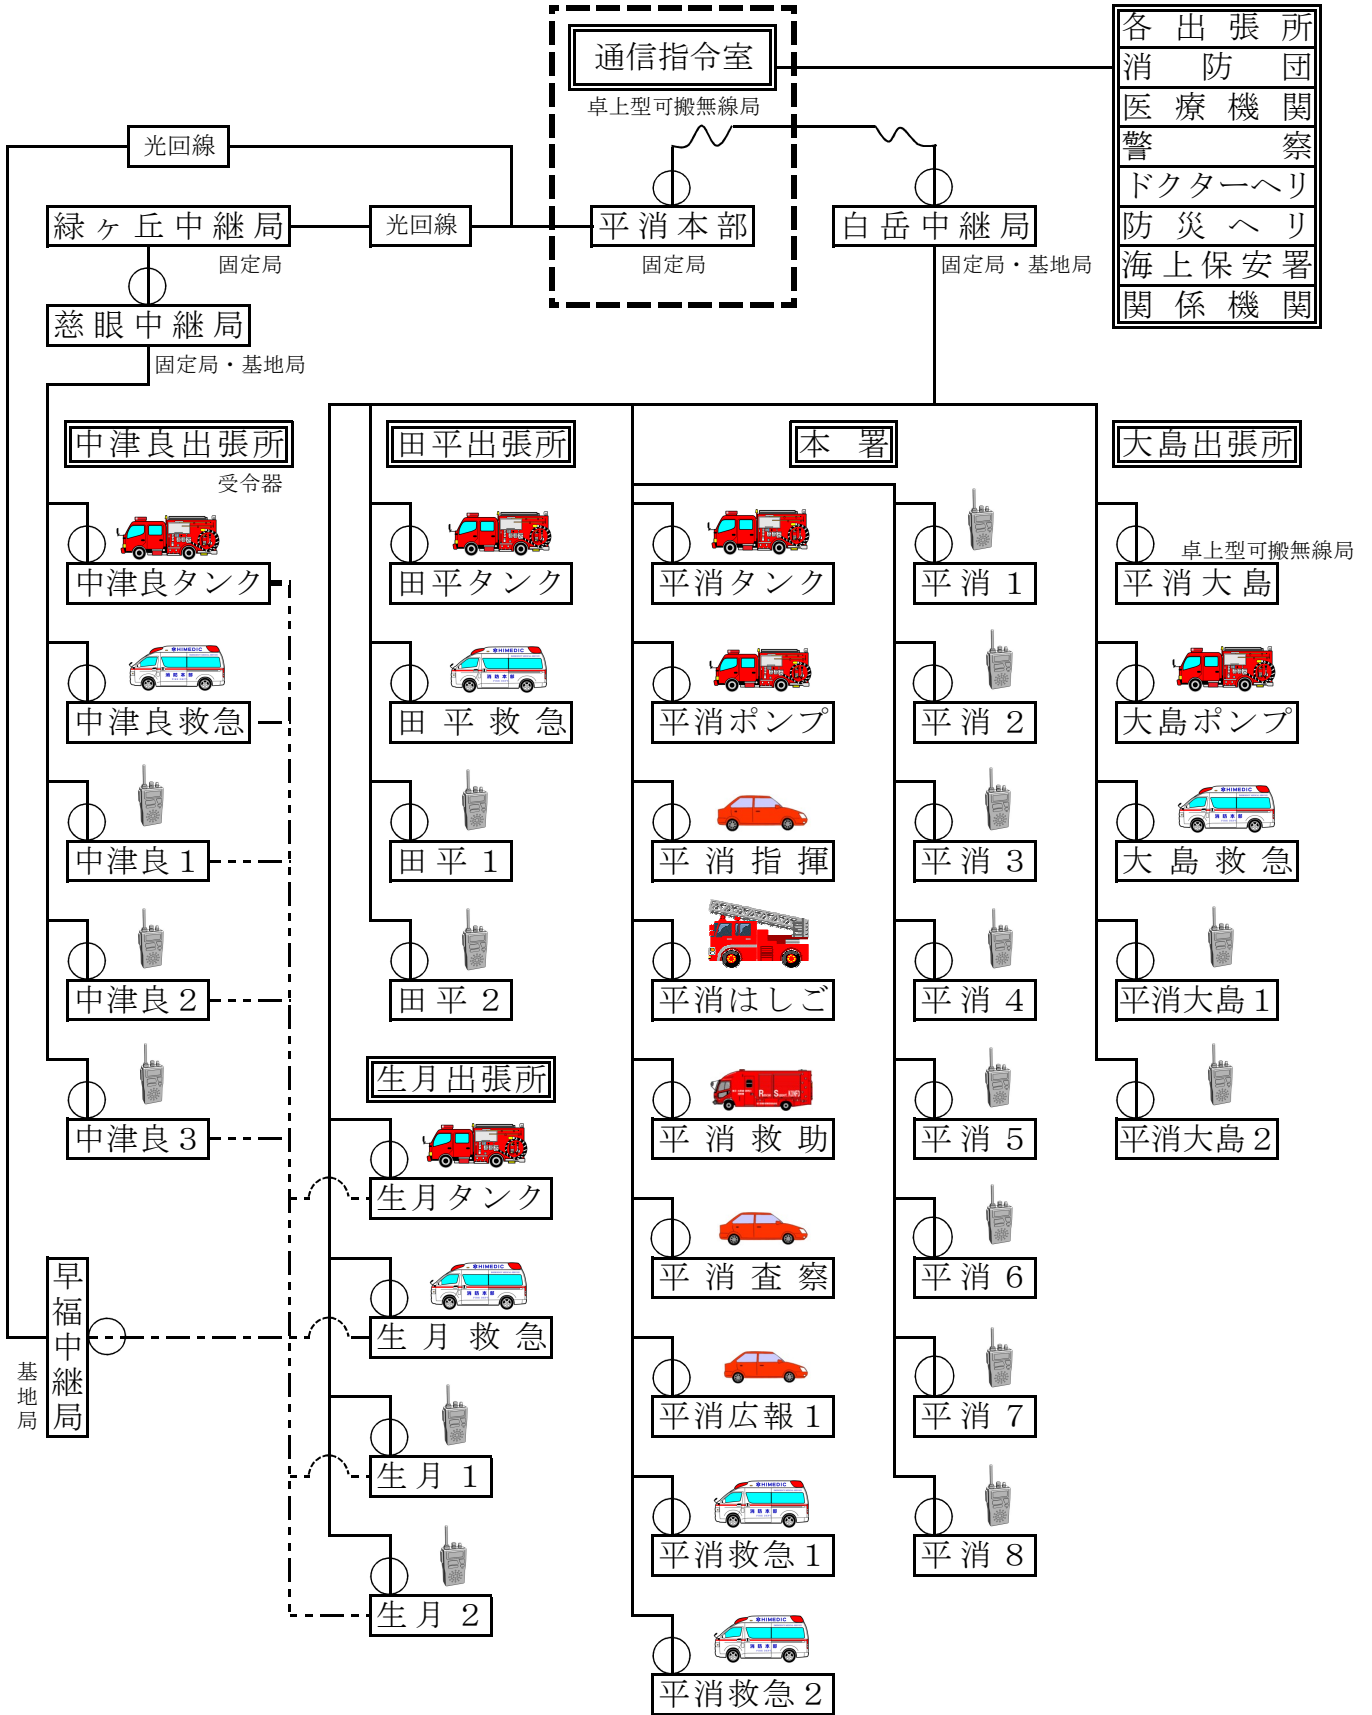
通信指令室
卓上型可搬無線局

各出張所
消防団
医療機関
警察
ドクターヘリ
防災ヘリ
海上保安署
関係機関

光回線
緑ヶ丘中継局
固定局
光回線
平消本部
固定局
白岳中継局
固定局・基地局
慈眼中継局
固定局・基地局

中津良出張所
受令器
中津良タンク
中津良救急
中津良１
中津良２
中津良３

田平出張所
田平タンク
田平救急
田平１
田平２

生月出張所
生月タンク
生月救急
生月１
生月２

本署
平消タンク
平消ポンプ
平消指揮
平消はしご
平消救助
平消査察
平消広報１
平消救急１
平消救急２

平消１
平消２
平消３
平消４
平消５
平消６
平消７
平消８

大島出張所
卓上型可搬無線局
平消大島
大島ポンプ
大島救急
平消大島１
平消大島２

早福中継局
基地局